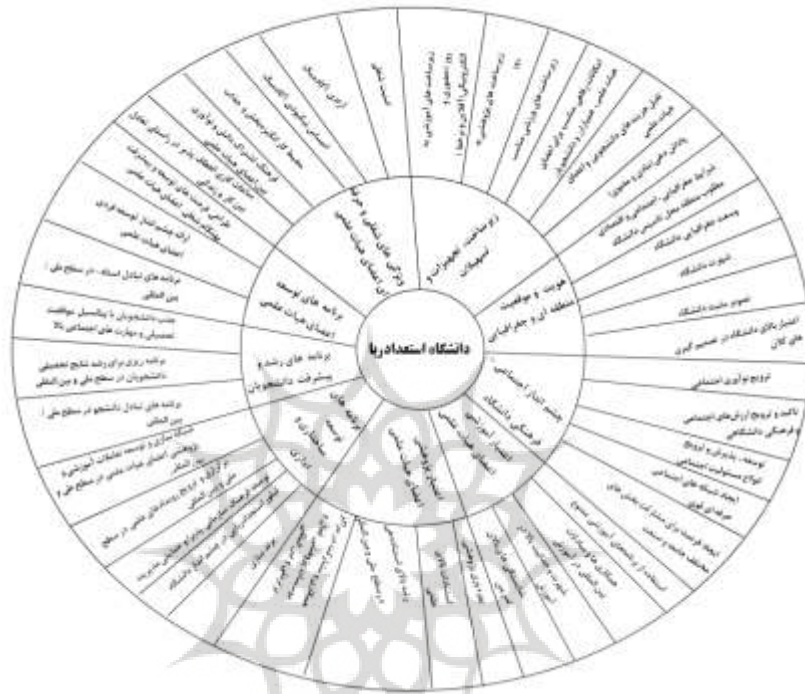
دانشگاه استعدادیاب

هویت و موقعیت منطقه ای و جغرافیایی

زیرساخت، تجهیزات و امکانات

ویژگی های شغلی و حرفه ای اعضای هیئت علمی

برنامه های توسعه اعضای هیئت علمی

برنامه های رشد و پیشرفت دانشجویان

چشم انداز اجتماعی فرهنگی دانشگاه

اعتبار آموزشی اعضای هیئت علمی

امنیت شغلی

آزادی آکادمیک

احساس تعلق سازمانی

محیط کار آکادمیک، علمی و جذاب

فرهنگ تشویق خلاقیت و نوآوری

برنامه های تبادل استاد در سطح ملی و بین المللی

برنامه های تبادل دانشجو در سطح ملی و بین المللی

تصویر دانشگاه

تصویر مثبت دانشگاه

توزیع نوآوری اجتماعی

تاکید و ترویج ارزش های اجتماعی و فرهنگی دانشگاهی

توسعه، پذیرش و ترویج انواع مسئولیت اجتماعی

ایجاد شبکه های اجتماعی

شرایط عام اقلیمی، اجتماعی و اقتصادی مطلوب منطقه محل تاسیس دانشگاه

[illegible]